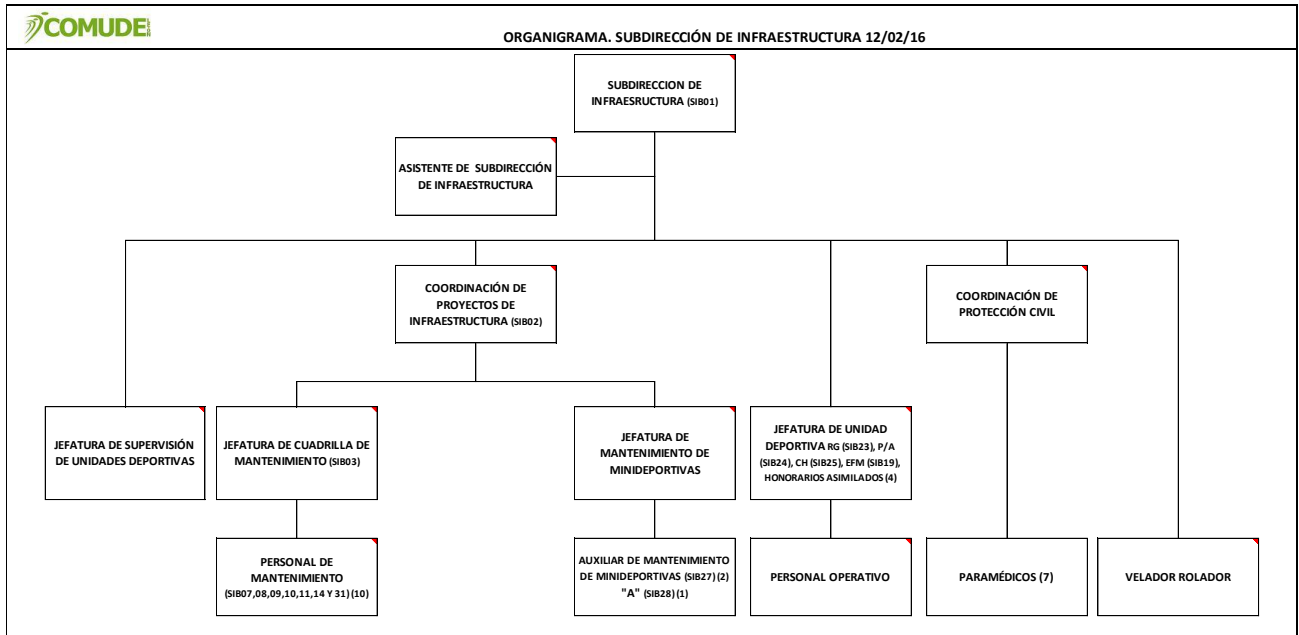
COMUDE

ORGANIGRAMA. SUBDIRECCIÓN DE INFRAESTRUCTURA 12/02/16

SUBDIRECCION DE INFRAESRUCTURA (SIB01)

ASISTENTE DE SUBDIRECCIÓN DE INFRAESTRUCTURA

COORDINACIÓN DE PROYECTOS DE INFRAESTRUCTURA (SIB02)

COORDINACIÓN DE PROTECCIÓN CIVIL

JEFATURA DE SUPERVISIÓN DE UNIDADES DEPORTIVAS

JEFATURA DE CUADRILLA DE MANTENIMIENTO (SIB03)

JEFATURA DE MANTENIMIENTO DE MINIDEPORTIVAS

JEFATURA DE UNIDAD DEPORTIVA RG (SIB23), P/A (SIB24), CH (SIB25), EFM (SIB19), HONORARIOS ASIMILADOS (4)

PERSONAL DE MANTENIMIENTO (SIB07,08,09,10,11,14 Y 31) (10)

AUXILIAR DE MANTENIMIENTO DE MINIDEPORTIVAS (SIB27) (2) "A" (SIB28) (1)

PERSONAL OPERATIVO

PARAMÉDICOS (7)

VELADOR ROLADOR